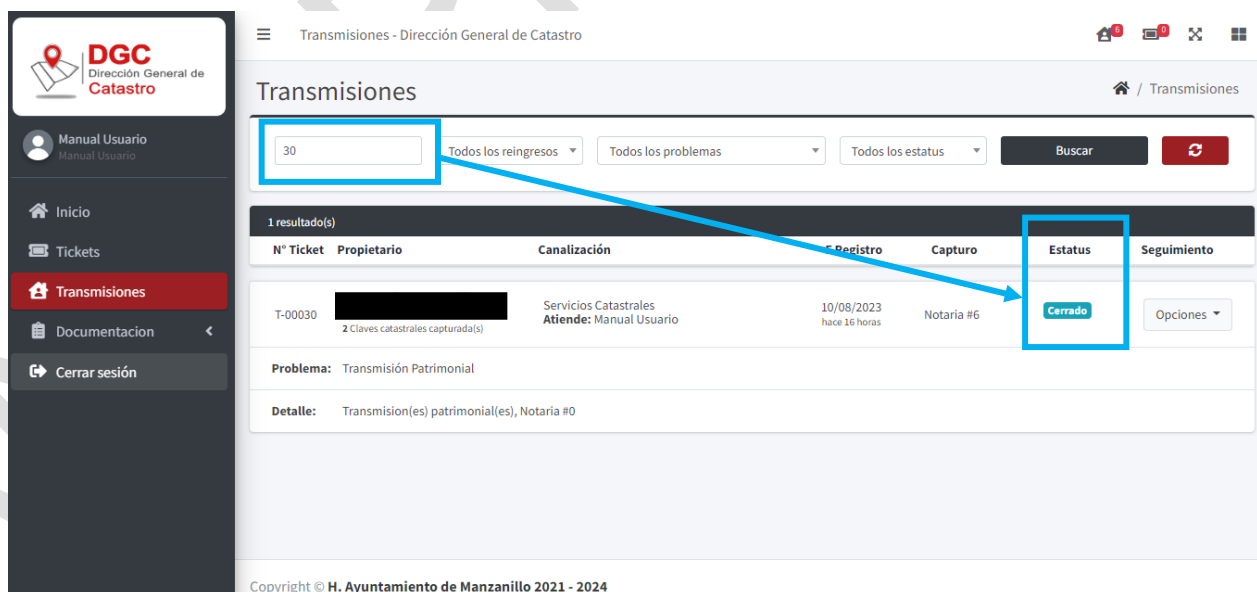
DGC
Dirección General de
Catastro

Manual Usuario
Manual Usuario

Inicio
Tickets
Transmisiones
Documentacion
Cerrar sesión

Transmisiones - Dirección General de Catastro

6 0

Transmisiones

Transmisiones

30

Todos los reingresos

Todos los problemas

Todos los estatus

Buscar

1 resultado(s)

| N° Ticket | Propietario | Canalización | F Registro | Capturo | Estatus | Seguimiento |
|---|---|---|---|---|---|---|
| T-00030 | 2 Claves catastrales capturada(s) | Servicios Catastrales Atiende: Manual Usuario | 10/08/2023 hace 16 horas | Notaria #6 | Cerrado | Opciones |

Problema: Transmisión Patrimonial

Detalle: Transmision(es) patrimonial(es), Notaria #0

Copyright © H. Ayuntamiento de Manzanillo 2021 - 2024